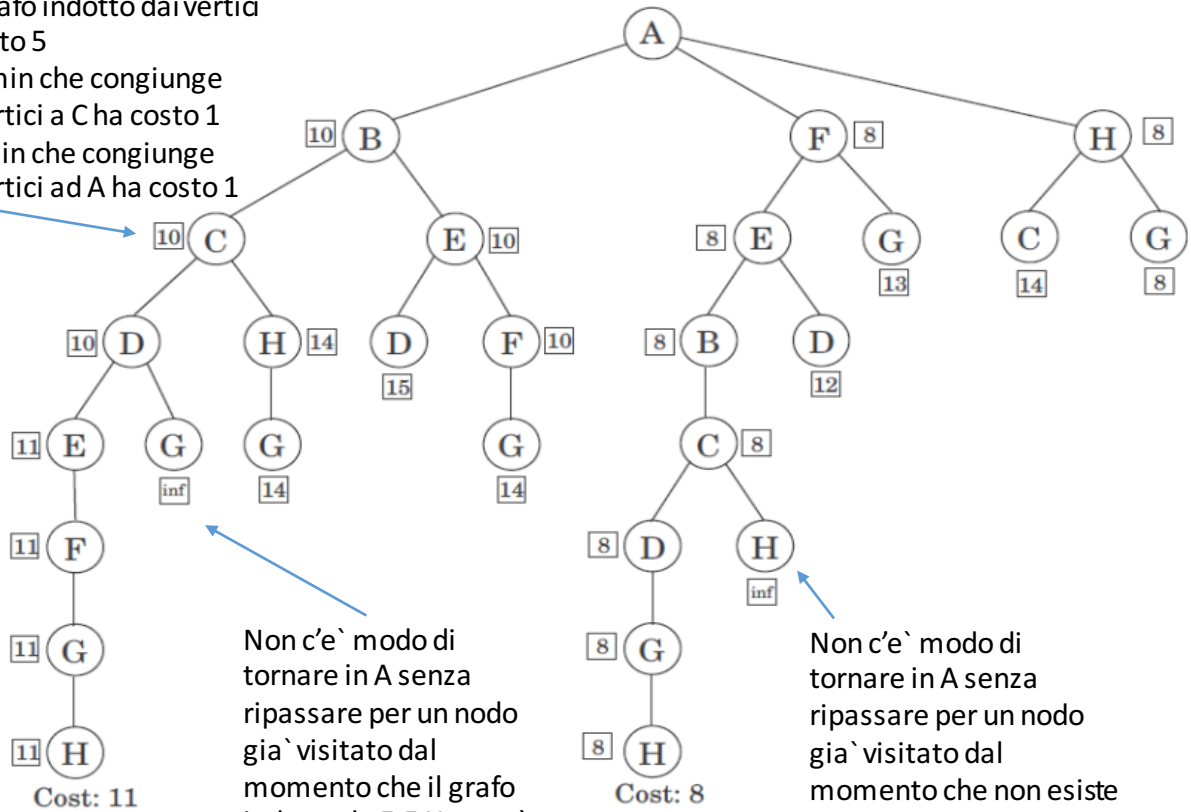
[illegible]afo indotto dai vertici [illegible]to 5
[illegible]min che congiunge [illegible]rtici a C ha costo 1
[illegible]in che congiunge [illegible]rtici ad A ha costo 1

A

10 B

F 8

H 8

10 C

E 10

8 E

G 13

C 14

G 8

10 D

H 14

D 15

F 10

8 B

D 12

11 E

G inf

G 14

G 14

C 8

11 F

8 D

H inf

11 G

8 G

11 H

8 H

Cost: 11

Cost: 8

Non c'e` modo di tornare in A senza ripassare per un nodo gia` visitato dal momento che il grafo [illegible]

Non c'e` modo di tornare in A senza ripassare per un nodo gia` visitato dal momento che non esiste